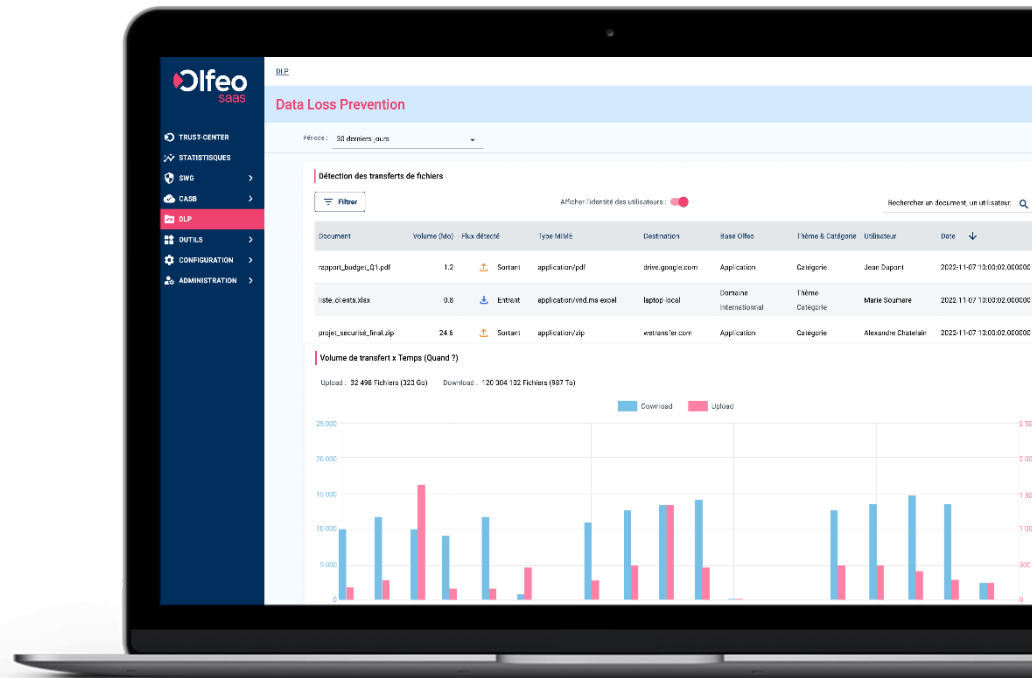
Olfeo saas

TRUST-CENTER
STATISTIQUES
SWG
CASB
DLP
OUTILS
CONFIGURATION
ADMINISTRATION

DLP

Data Loss Prevention

Période : 30 derniers jours

Détection des transferts de fichiers

Filtrer

Afficher l'identité des utilisateurs :

Rechercher un document, un utilisateur,

| Document | Volume (Mo) | Flux détecté | Type MIME | Destination | Base Olfeo | Thème & Catégorie | Utilisateur | Date |
|---|---|---|---|---|---|---|---|---|
| rapport_budget_Q1.pdf | 1.2 | Sortant | application/pdf | drive.google.com | Application | Catégorie | Jean Dupont | 2022-11-07 13:00:02.000000 |
| liste_clients.xlsx | 0.8 | Entrant | application/vnd.ms-excel | laptop.local | Domaine International | Thème Catégorie | Marie Soumare | 2022-11-07 13:00:02.000000 |
| projet_sécurisé_final.zip | 24.6 | Sortant | application/zip | wetransfer.com | Application | Catégorie | Alexandre Chatelain | 2022-11-07 13:00:02.000000 |

Volume de transfert x Temps (Quand ?)

Upload : 32 498 Fichiers (323 Go) Download : 120 304 132 Fichiers (987 To)

Download Upload

25 000
20 000
15 000
10 000
5 000
0

2 50
2 00
1 50
1 00
50
0